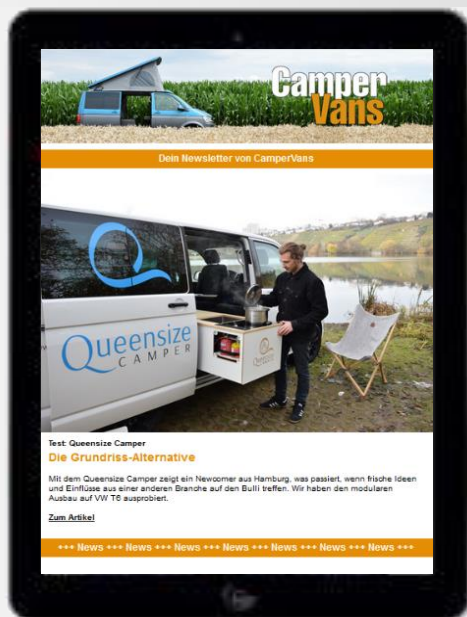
Camper Vans

Dein Newsletter von CamperVans

Queensize CAMPER

Test: Queensize Camper

Die Grundriss-Alternative

Mit dem Queensize Camper zeigt ein Newcomer aus Hamburg, was passiert, wenn frische Ideen und Einflüsse aus einer anderen Branche auf den Bulli treffen. Wir haben den modularen Ausbau auf VW T6 ausprobiert.

Zum Artikel

+++ News +++ News +++ News +++ News +++ News +++ News +++ News +++